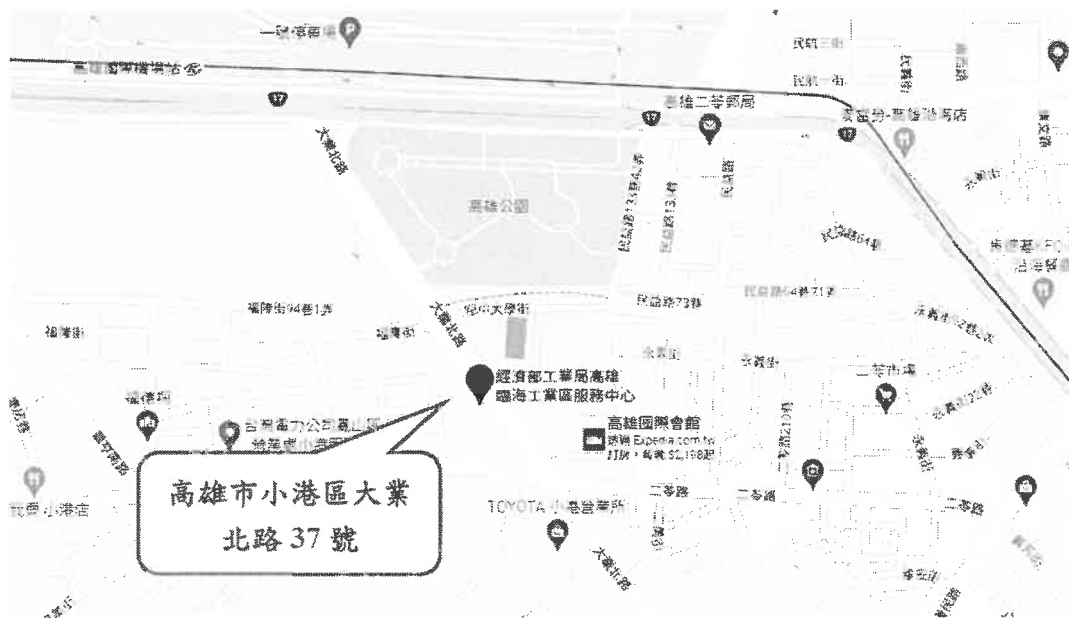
一號停車場
民航三街
民航一街
17
高雄二苓郵局
17
17
大業北路
高雄公園
民益路13巷4弄
民益路13巷
民權街
民益路64巷
福隆街94巷1弄
小港大學街
民益路73巷
民益路64巷71弄
福隆街
福隆街
大業北路
經濟部工業局高雄臨海工業區服務中心
永義街
永義街
二苓市場
台灣電力公司高雄區營業處小港服務所
高雄國際會館
透過 Expedia.com.tw 訂房，每晚 $2,198起
二苓路
二苓路
二苓路
TOYOTA 小港營業所
大業北路
小港店
高雄市小港區大業北路 37 號